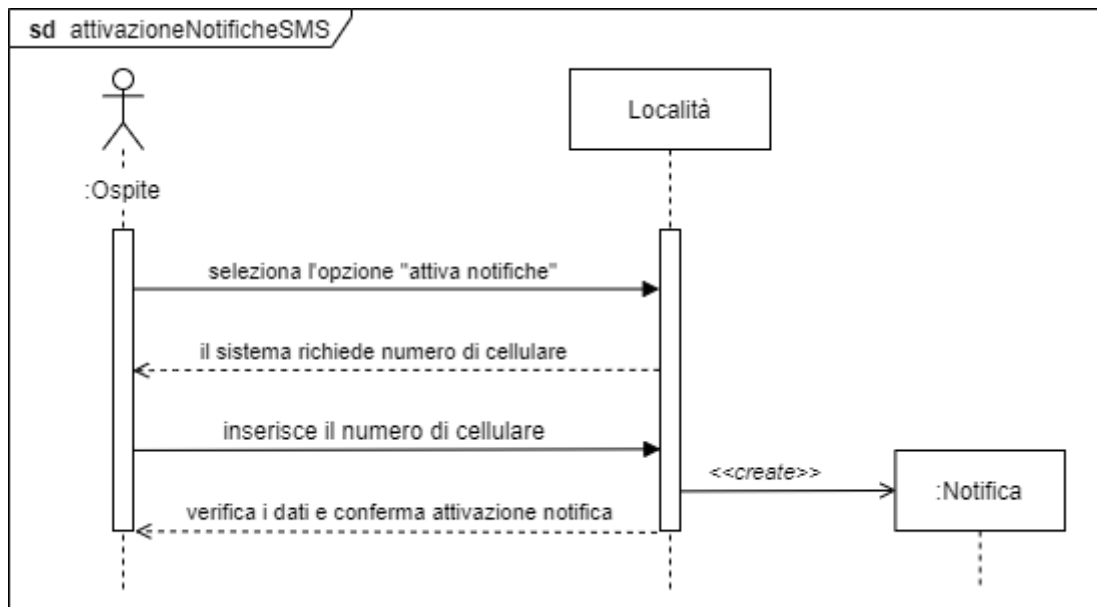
sd attivazioneNotificheSMS

:Ospite

Località

seleziona l'opzione "attiva notifiche"

il sistema richiede numero di cellulare

inserisce il numero di cellulare

<<create>>

:Notifica

verifica i dati e conferma attivazione notifica